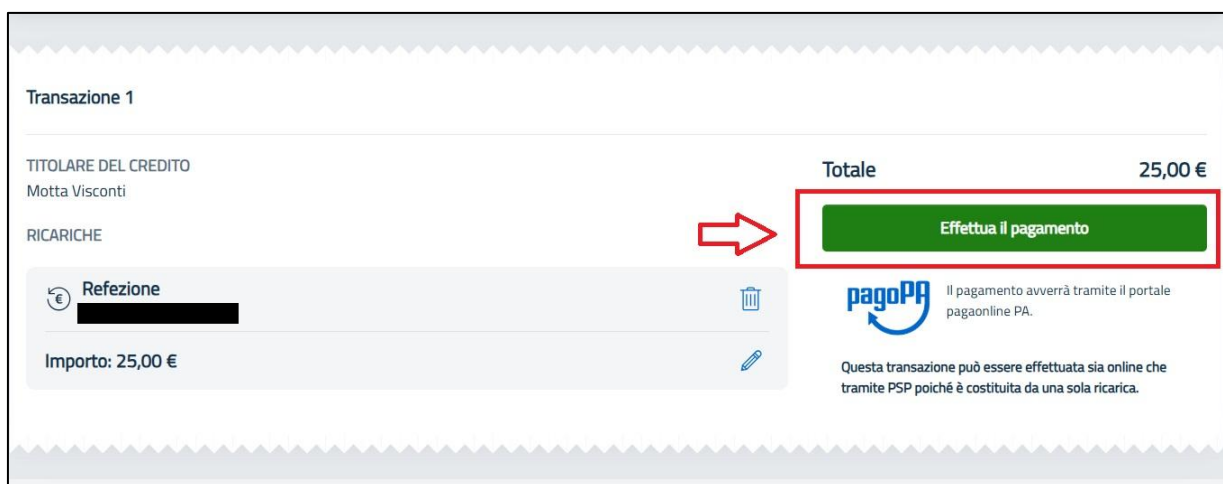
Transazione 1

TITOLARE DEL CREDITO
Motta Visconti

RICARICHE

Refezione

Importo: 25,00 €

Totale 25,00 €

Effettua il pagamento

pagoPA

Il pagamento avverrà tramite il portale pagaonline PA.

Questa transazione può essere effettuata sia online che tramite PSP poiché è costituita da una sola ricarica.